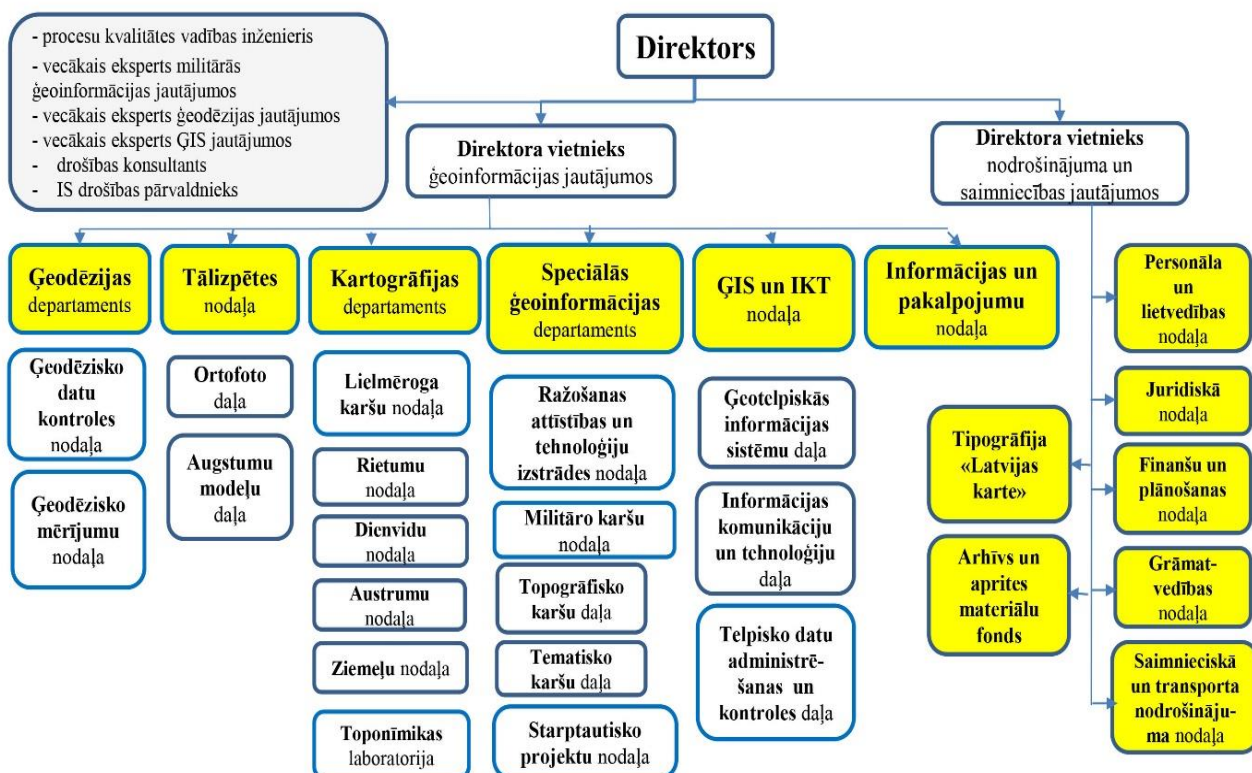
Direktors

- procesu kvalitātes vadības inženieris
- vecākais eksperts militārās ģeoinformācijas jautājumos
- vecākais eksperts ģeodēzijas jautājumos
- vecākais eksperts ĢIS jautājumos
- drošības konsultants
- IS drošības pārvaldnieks

Direktora vietnieks ģeoinformācijas jautājumos

Direktora vietnieks nodrošinājuma un saimniecības jautājumos

Ģeodēzijas departaments

Ģeodēzisko datu kontroles nodaļa

Ģeodēzisko mērījumu nodaļa

Tālizpētes nodaļa

Ortofoto daļa

Augstumu modeļu daļa

Kartogrāfijas departaments

Lielmēroga karšu nodaļa

Rietumu nodaļa

Dienvidu nodaļa

Austrumu nodaļa

Ziemeļu nodaļa

Toponīmikas laboratorija

Speciālās ģeoinformācijas departaments

Ražošanas attīstības un tehnoloģiju izstrādes nodaļa

Militāro karšu nodaļa

Topogrāfisko karšu daļa

Tematisko karšu daļa

Starptautisko projektu nodaļa

ĢIS un IKT nodaļa

Ģeotelpiskās informācijas sistēmu daļa

Informācijas komunikāciju un tehnoloģiju daļa

Telpisko datu administrēšanas un kontroles daļa

Informācijas un pakalpojumu nodaļa

Tipogrāfija «Latvijas karte»

Arhīvs un aprites materiālu fonds

Personāla un lietvedības nodaļa

Juridiskā nodaļa

Finanšu un plānošanas nodaļa

Grāmatvedības nodaļa

Saimnieciskā un transporta nodrošinājuma nodaļa